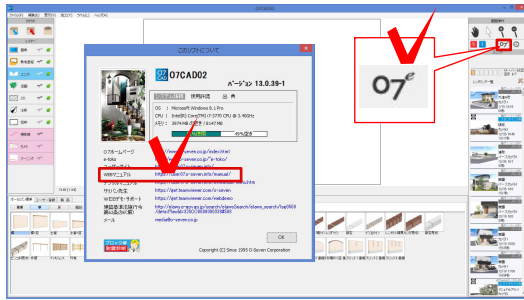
O7CAD02

このソフトについて

O7 CAD O7CAD02 バージョン 13.0.39-1

使用許可 | 使用権利 | 由 界

OS : Microsoft Windows 8.1 Pro
CPU : Intel(R) Core(TM) i7-3770 CPU @ 3.40GHz
メモリ : 3074 MB

O7ホームページ https://www.o-seven.co.jp/index.html
e-toko https://www.o-seven.co.jp/e-toko/
WEBマニュアル https://ps07.o-seven.info/manual/
サリじ先生 https://get.teamviewer.com/o-seven
https://get.teamviewer.com/webdemo
メール media@o-seven.co.jp

OK

Copyright (C) Since 1985 O-Seven Corporation

O7e